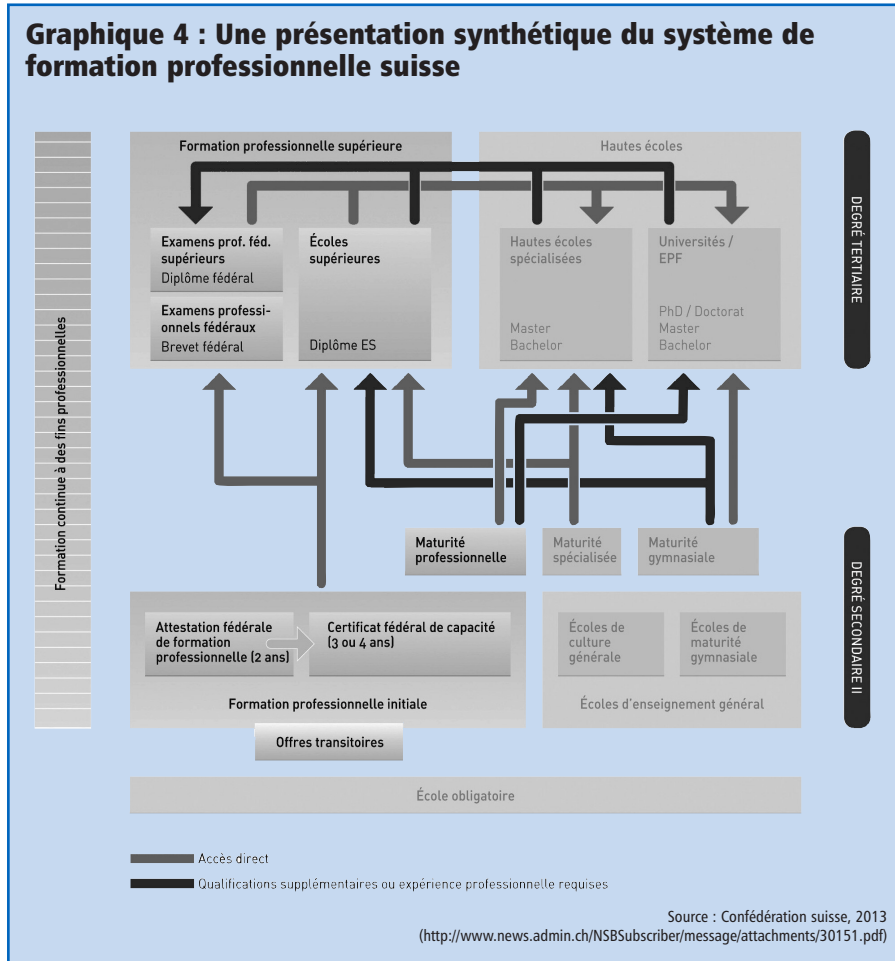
Graphique 4 : Une présentation synthétique du système de formation professionnelle suisse

Formation continue à des fins professionnelles

Formation professionnelle supérieure

Hautes écoles

DEGRÉ TERTIAIRE

Examens prof. féd. supérieurs
Diplôme fédéral

Examens professionnels fédéraux
Brevet fédéral

Écoles supérieures

Diplôme ES

Hautes écoles spécialisées

Master
Bachelor

Universités / EPF

PhD / Doctorat
Master
Bachelor

Maturité professionnelle

Maturité spécialisée

Maturité gymnasiale

DEGRÉ SECONDAIRE II

Attestation fédérale de formation professionnelle (2 ans)

Certificat fédéral de capacité (3 ou 4 ans)

Formation professionnelle initiale

Écoles de culture générale

Écoles de maturité gymnasiale

Écoles d'enseignement général

Offres transitoires

École obligatoire

Accès direct

Qualifications supplémentaires ou expérience professionnelle requises

Source : Confédération suisse, 2013
(http://www.news.admin.ch/NSBSubscriber/message/attachments/30151.pdf)